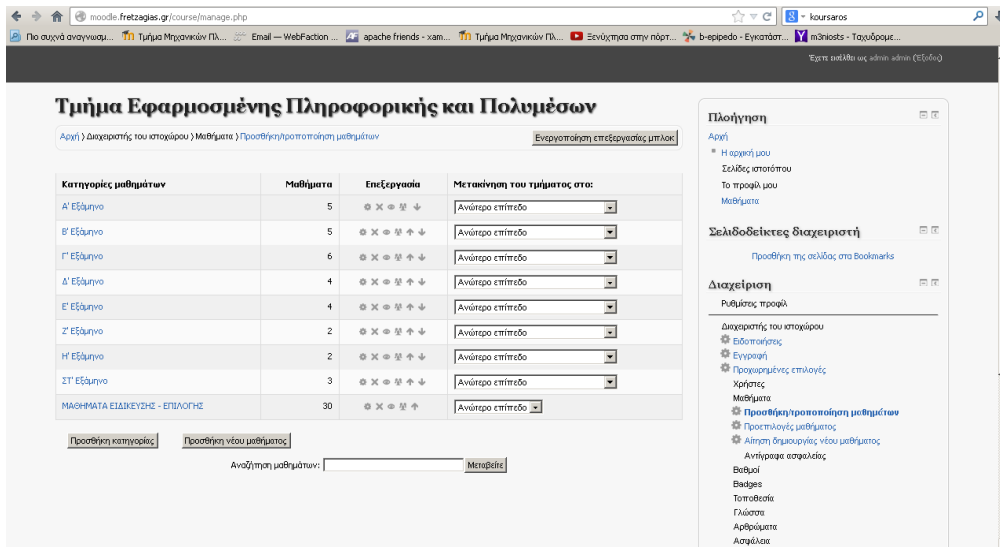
moodle.fretzagias.gr/course/manage.php

koursaros

Πιο συχνά αναγνωσμ... Τμήμα Μηχανικών Πλ... Email — WebFaction ... apache friends - xam... Τμήμα Μηχανικών Πλ... Ξενύχτησα στην πόρτ... b-epipedo - Εγκατάστ... m3niosts - Ταχυδρομε...

Έχετε εισέλθει ως admin admin (Έξοδος)

Τμήμα Εφαρμοσμένης Πληροφορικής και Πολυμέσων

Αρχή › Διαχειριστής του ιστοχώρου › Μαθήματα › Προσθήκη/τροποποίηση μαθημάτων

Ενεργοποίηση επεξεργασίας μπλοκ

| Κατηγορίες μαθημάτων | Μαθήματα | Επεξεργασία | Μετακίνηση του τμήματος στο: |
|---|---|---|---|
| Α' Εξάμηνο | 5 | | Ανώτερο επίπεδο |
| Β' Εξάμηνο | 5 | | Ανώτερο επίπεδο |
| Γ' Εξάμηνο | 6 | | Ανώτερο επίπεδο |
| Δ' Εξάμηνο | 4 | | Ανώτερο επίπεδο |
| Ε' Εξάμηνο | 4 | | Ανώτερο επίπεδο |
| Ζ' Εξάμηνο | 2 | | Ανώτερο επίπεδο |
| Η' Εξάμηνο | 2 | | Ανώτερο επίπεδο |
| ΣΤ' Εξάμηνο | 3 | | Ανώτερο επίπεδο |
| ΜΑΘΗΜΑΤΑ ΕΙΔΙΚΕΥΣΗΣ - ΕΠΙΛΟΓΗΣ | 30 | | Ανώτερο επίπεδο |

Προσθήκη κατηγορίας Προσθήκη νέου μαθήματος

Αναζήτηση μαθημάτων: Μεταβείτε

Πλοήγηση
Αρχή
Η αρχική μου
Σελίδες ιστοτόπου
Το προφίλ μου
Μαθήματα

Σελιδοδείκτες διαχειριστή
Προσθήκη της σελίδας στα Bookmarks

Διαχείριση
Ρυθμίσεις προφίλ
Διαχειριστής του ιστοχώρου
Ειδοποιήσεις
Εγγραφή
Προχωρημένες επιλογές
Χρήστες
Μαθήματα
Προσθήκη/τροποποίηση μαθημάτων
Προεπιλογές μαθήματος
Αίτηση δημιουργίας νέου μαθήματος
Αντίγραφα ασφαλείας
Βαθμοί
Badges
Τοποθεσία
Γλώσσα
Αρθρώματα
Ασφάλεια